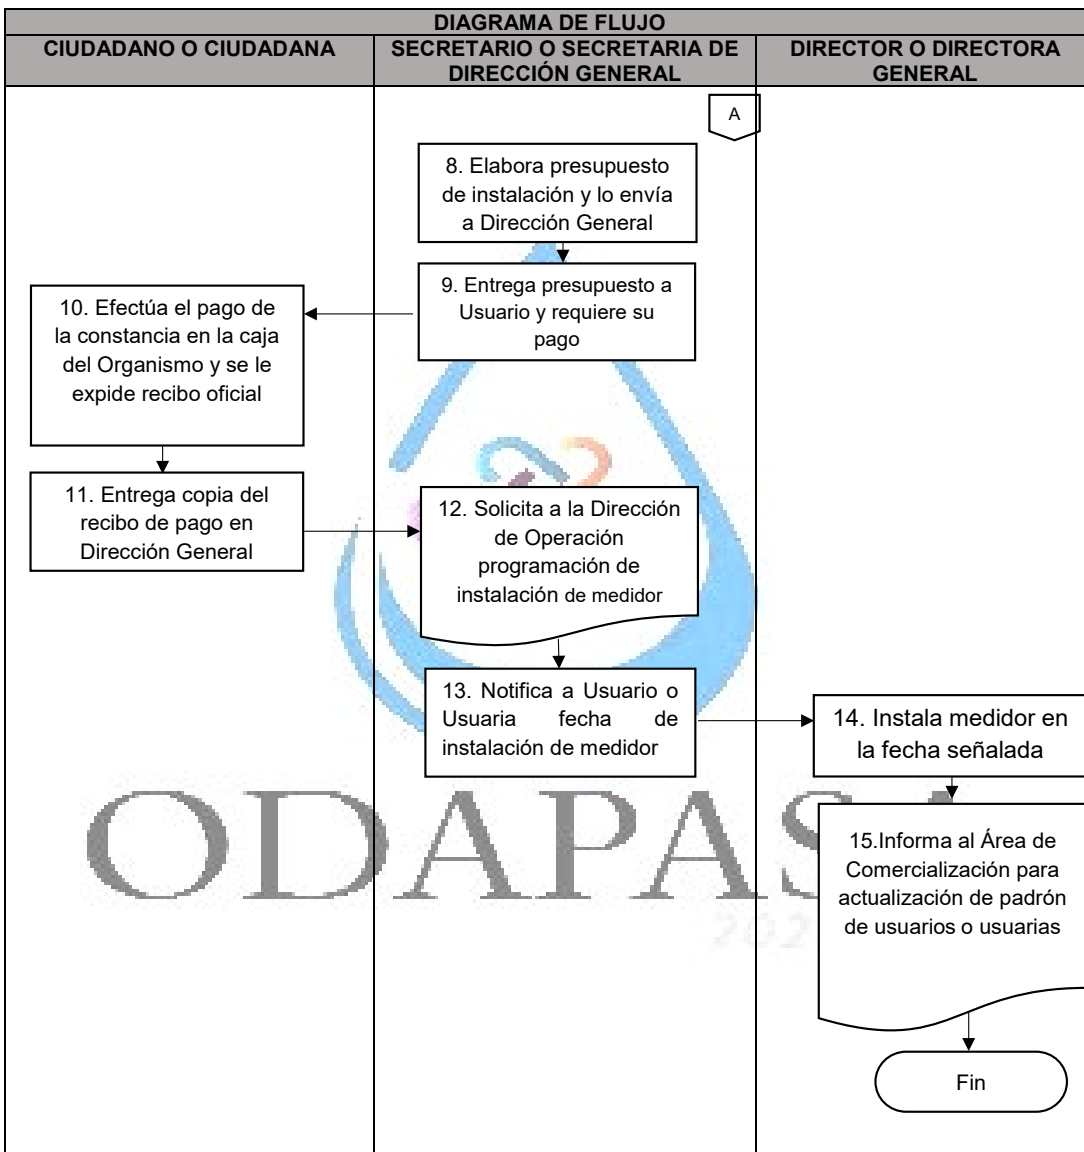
DIAGRAMA DE FLUJO

| CIUDADANO O CIUDADANA | SECRETARIO O SECRETARIA DE DIRECCIÓN GENERAL | DIRECTOR O DIRECTORA GENERAL |
|---|---|---|

A

8. Elabora presupuesto de instalación y lo envía a Dirección General

9. Entrega presupuesto a Usuario y requiere su pago

10. Efectúa el pago de la constancia en la caja del Organismo y se le expide recibo oficial

11. Entrega copia del recibo de pago en Dirección General

12. Solicita a la Dirección de Operación programación de instalación de medidor

13. Notifica a Usuario o Usuaria fecha de instalación de medidor

14. Instala medidor en la fecha señalada

15.Informa al Área de Comercialización para actualización de padrón de usuarios o usuarias

Fin

ODAPAS